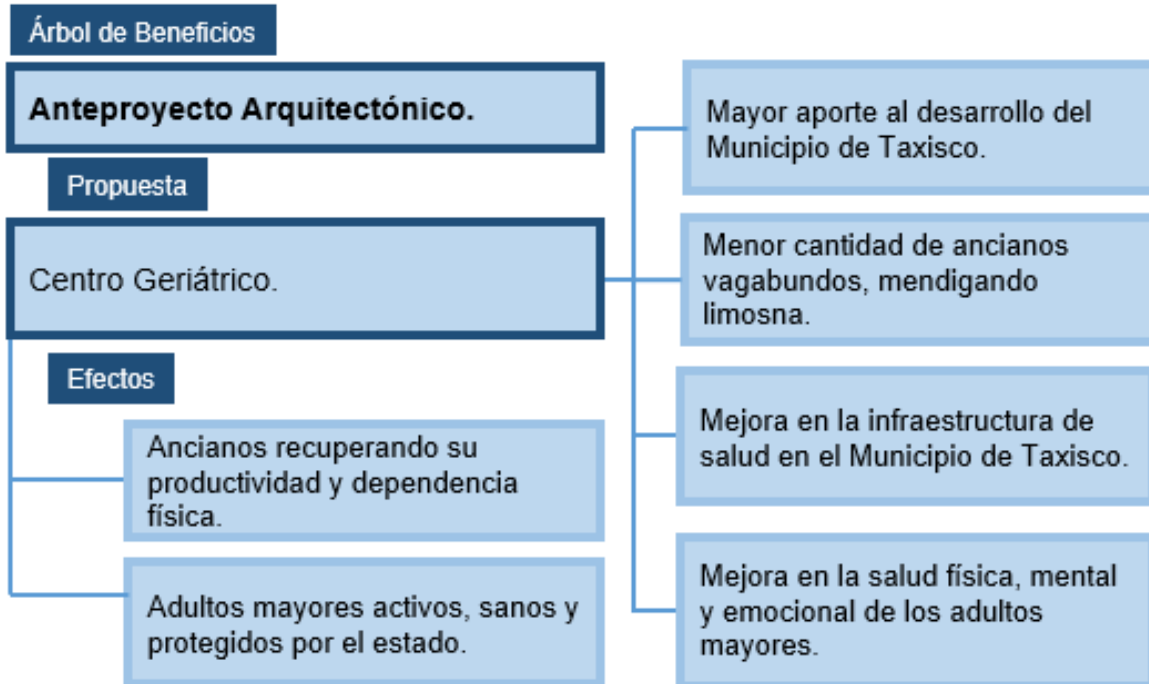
Árbol de Beneficios

Anteproyecto Arquitectónico.

Propuesta

Centro Geriátrico.

Efectos

Ancianos recuperando su productividad y dependencia física.

Adultos mayores activos, sanos y protegidos por el estado.

Mayor aporte al desarrollo del Municipio de Taxisco.

Menor cantidad de ancianos vagabundos, mendigando limosna.

Mejora en la infraestructura de salud en el Municipio de Taxisco.

Mejora en la salud física, mental y emocional de los adultos mayores.